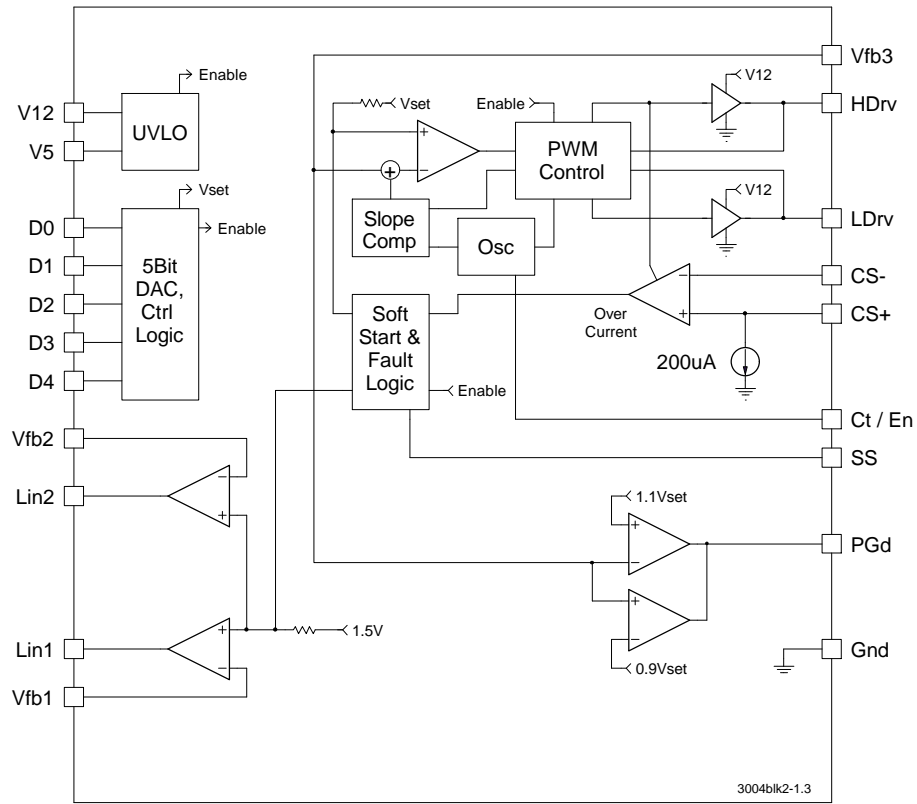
Enable
V12
UVLO
V5
Vset
Enable
D0
D1
5Bit DAC, Ctrl Logic
D2
D3
D4
Vfb2
Lin2
Lin1
Vfb1
1.5V
Vset
Enable
PWM Control
Slope Comp
Osc
Soft Start & Fault Logic
Enable
V12
V12
Vfb3
HDrv
LDrv
CS-
CS+
Over Current
200uA
Ct / En
SS
1.1Vset
PGd
0.9Vset
Gnd
3004blk2-1.3